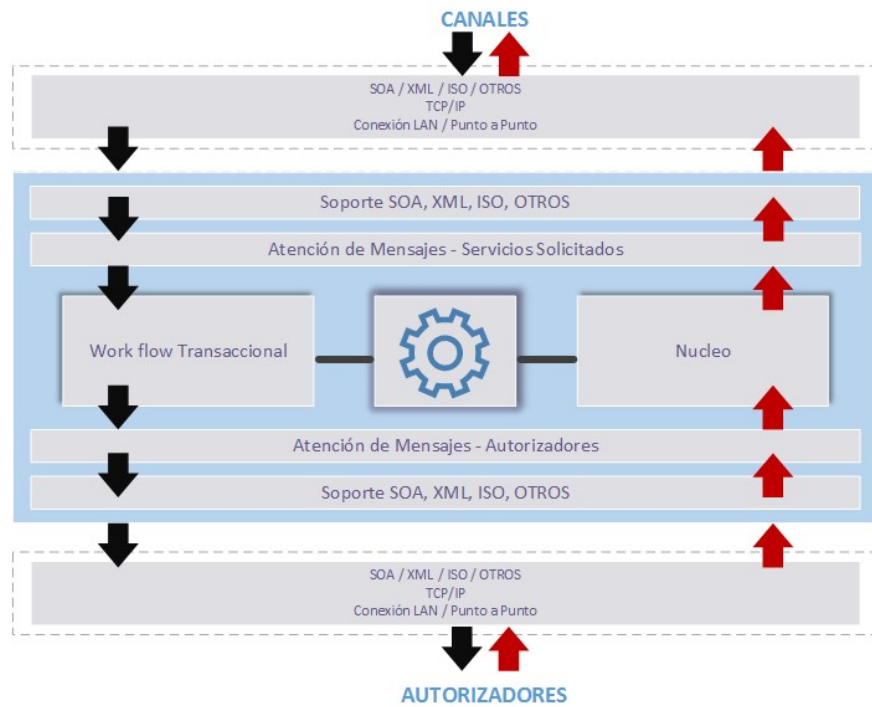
CANALES

SOA / XML / ISO / OTROS
TCP/IP
Conexión LAN / Punto a Punto

Soporte SOA, XML, ISO, OTROS

Atención de Mensajes - Servicios Solicitados

Work flow Transaccional

Nucleo

Atención de Mensajes - Autorizadores

Soporte SOA, XML, ISO, OTROS

SOA / XML / ISO / OTROS
TCP/IP
Conexión LAN / Punto a Punto

AUTORIZADORES